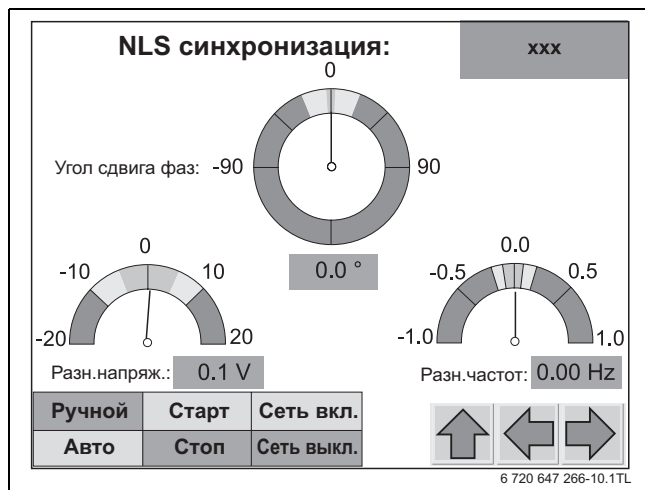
NLS синхронизация:

xxx

0

Угол сдвига фаз: -90

90

0.0 °

0

-10

10

-20

20

Разн.напряж.: 0.1 V

0.0

-0.5

0.5

-1.0

1.0

Разн.частот: 0.00 Hz

| Ручной | Старт | Сеть вкл. |
|---|---|---|
| Авто | Стоп | Сеть выкл. |

6 720 647 266-10.1TL